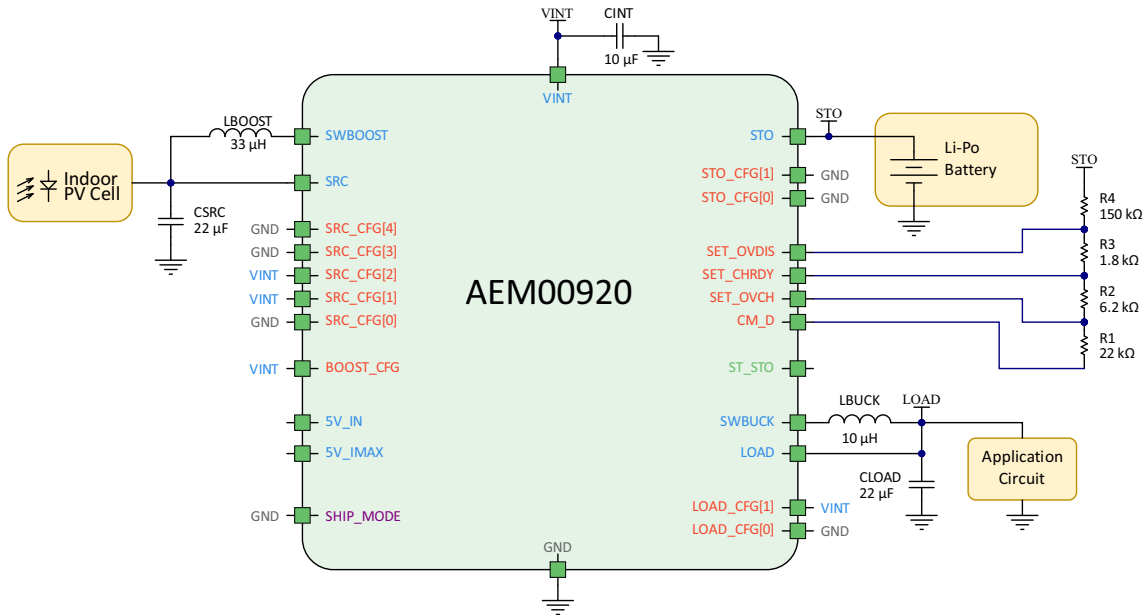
VINT
CINT
10 µF
VINT
LBOOST
33 µH
SWBOOST
Indoor PV Cell
SRC
CSRC
22 µF
GND SRC_CFG[4]
GND SRC_CFG[3]
VINT SRC_CFG[2]
VINT SRC_CFG[1]
GND SRC_CFG[0]
VINT BOOST_CFG
5V_IN
5V_IMAX
GND SHIP_MODE
AEM00920
STO
STO
Li-Po Battery
STO_CFG[1] GND
STO_CFG[0] GND
STO
R4
150 kΩ
R3
1.8 kΩ
R2
6.2 kΩ
R1
22 kΩ
SET_OVDIS
SET_CHRDY
SET_OVCH
CM_D
ST_STO
LBUCK
LOAD
SWBUCK
10 µH
LOAD
Application Circuit
CLOAD
22 µF
LOAD_CFG[1] VINT
LOAD_CFG[0] GND
GND